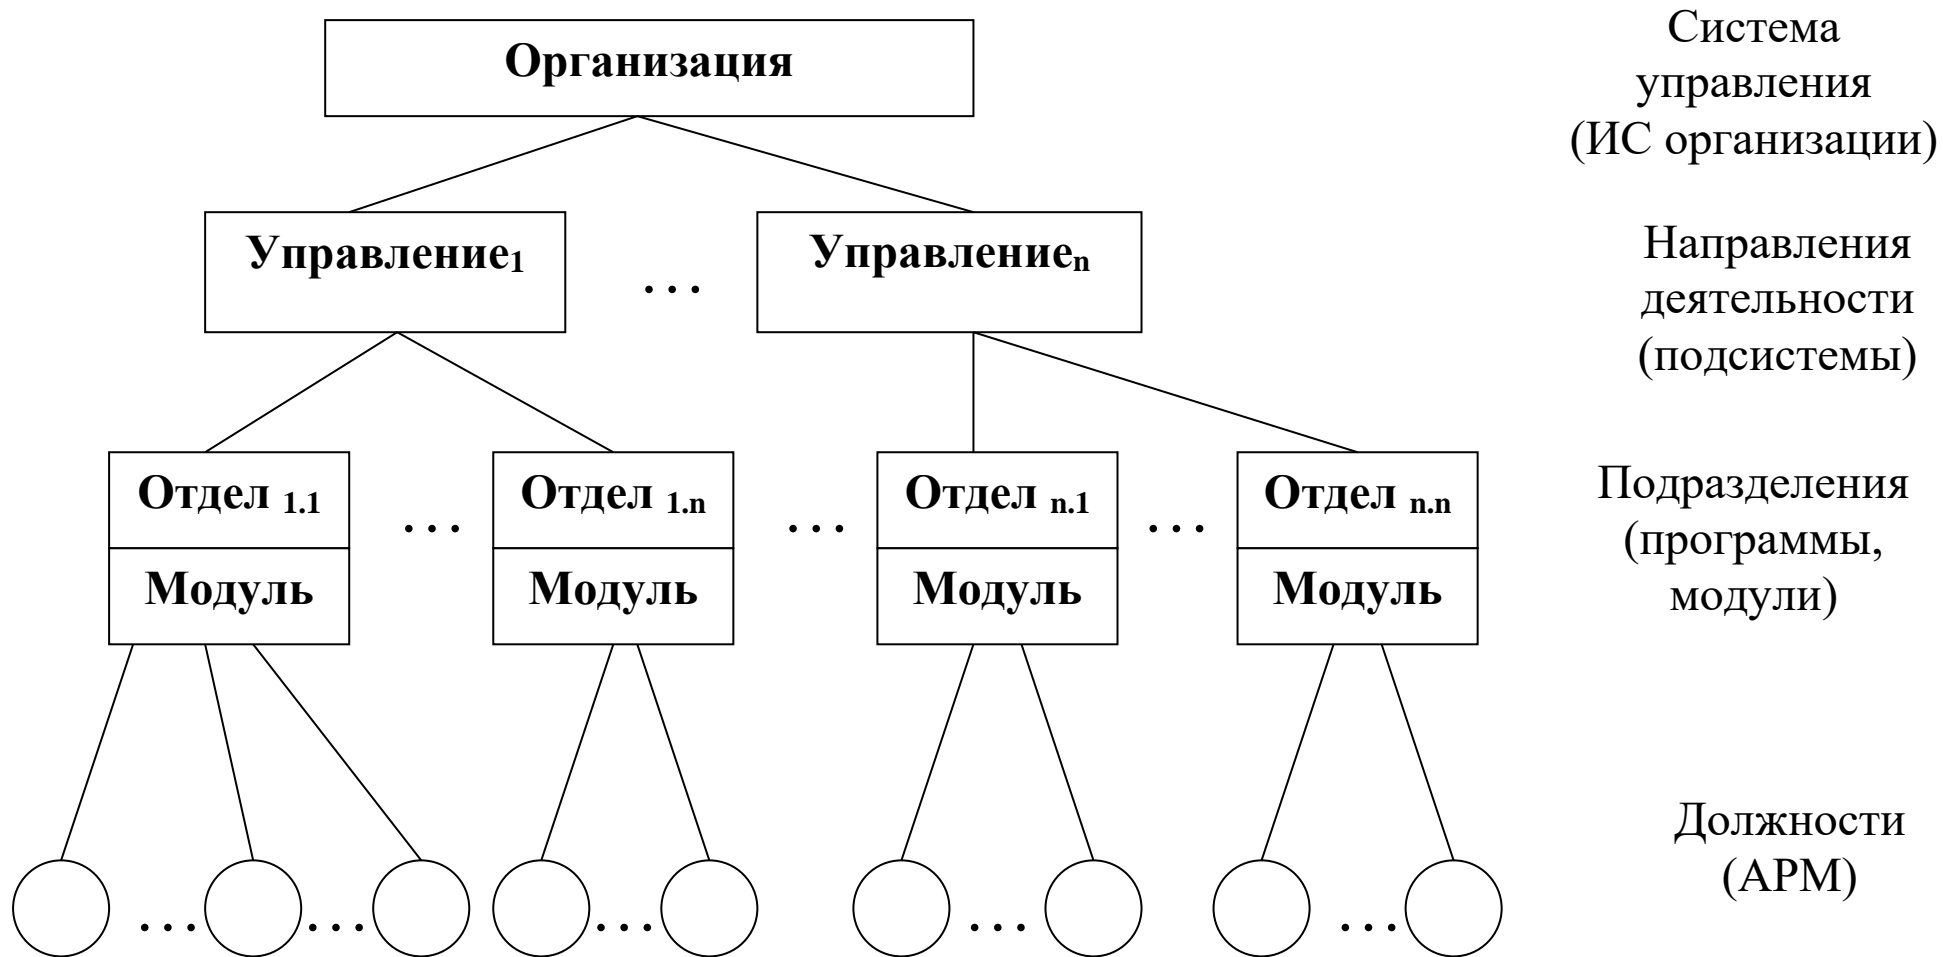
Организация

Система управления (ИС организации)

Управление$_1$ … Управление$_n$

Направления деятельности (подсистемы)

Отдел $_{1.1}$ Модуль … Отдел $_{1.n}$ Модуль … Отдел $_{n.1}$ Модуль … Отдел $_{n.n}$ Модуль

Подразделения (программы, модули)

… … … … …

Должности (АРМ)